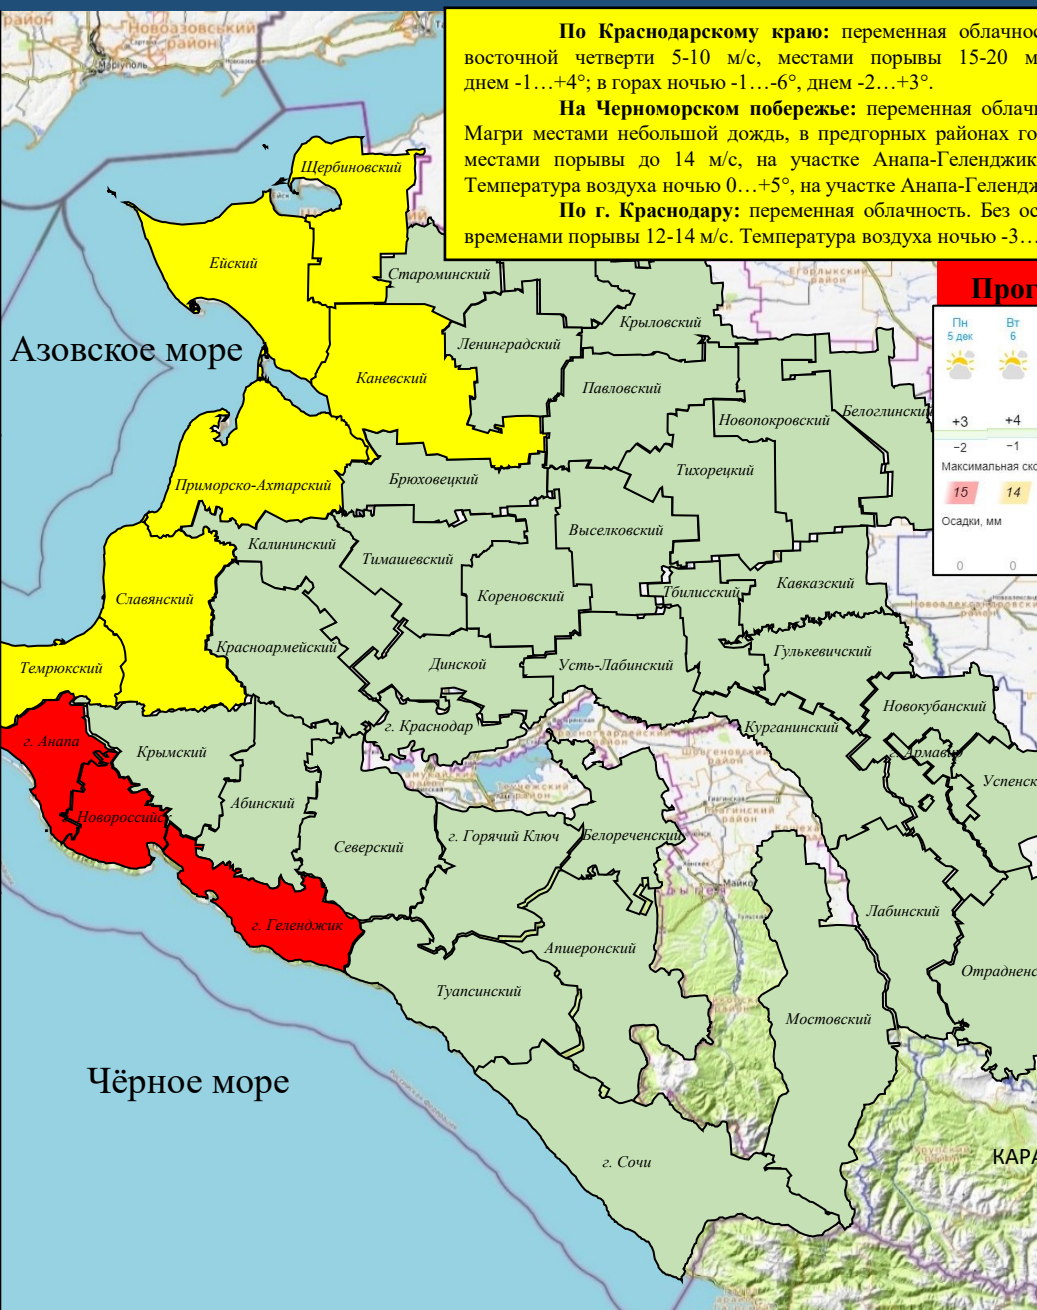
По Краснодарскому краю: переменная облачнос восточной четверти 5-10 м/с, местами порывы 15-20 м днем -1…+4°; в горах ночью -1…-6°, днем -2…+3°.

На Черноморском побережье: переменная облачн Магри местами небольшой дождь, в предгорных районах го местами порывы до 14 м/с, на участке Анапа-Геленджик Температура воздуха ночью 0…+5°, на участке Анапа-Геленд

По г. Краснодару: переменная облачность. Без ос временами порывы 12-14 м/с. Температура воздуха ночью -3…

Прог

| Пн 5 дек | Вт 6 |
|---|---|
| +3 | +4 |
| −2 | −1 |

Максимальная ско

| 15 | 14 |
|---|---|

Осадки, мм

| 0 | 0 |
|---|---|

Азовское море

Чёрное море

Новоазовский район

Мариуполь

Щербиновский

Ейский

Староминский

Крыловский

Ленинградский

Каневский

Павловский

Новопокровский

Белоглинский

Приморско-Ахтарский

Брюховецкий

Тихорецкий

Калининский

Тимашевский

Выселковский

Славянский

Кореновский

Тбилисский

Кавказский

Красноармейский

Темрюкский

Динской

Усть-Лабинский

Гулькевичский

Новокубанский

г. Анапа

г. Краснодар

Курганинский

Армавир

Крымский

Успенск

Абинский

Новороссийск

Северский

г. Горячий Ключ

Белореченский

Лабинский

г. Геленджик

Апшеронский

Туапсинский

Отрадненс

Мостовский

г. Сочи

КАРА